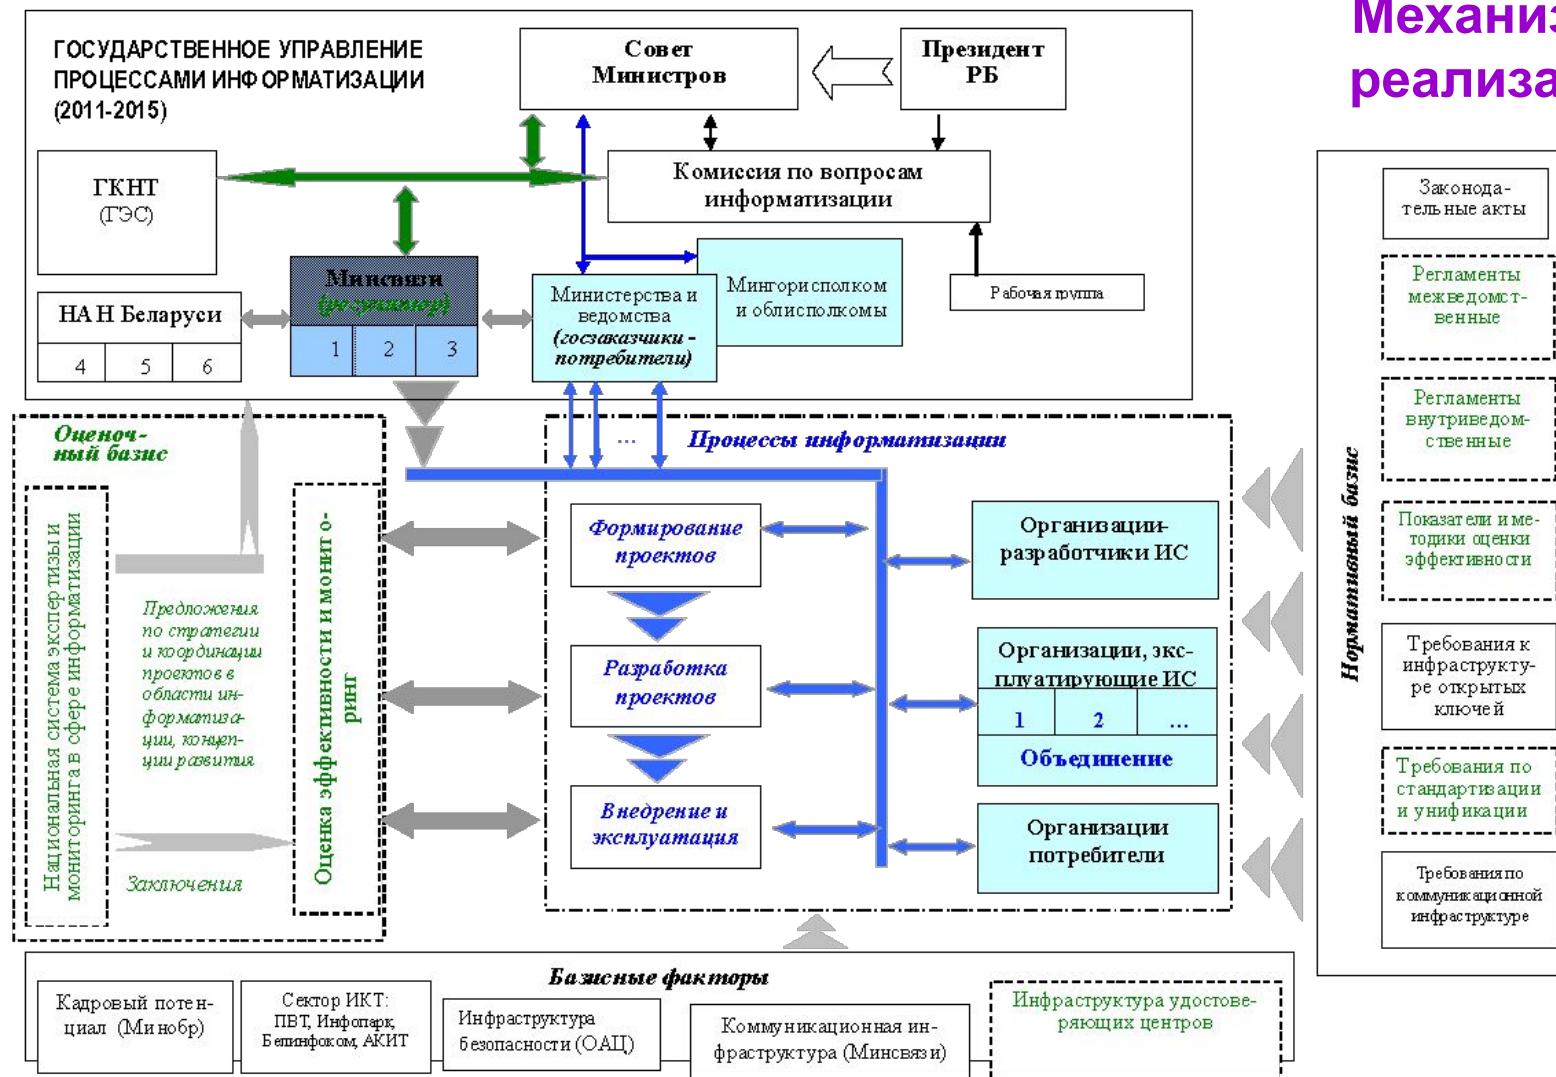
Механиз
реализа

ГОСУДАРСТВЕННОЕ УПРАВЛЕНИЕ ПРОЦЕССАМИ ИНФОРМАТИЗАЦИИ (2011-2015)

Совет Министров

Президент РБ

Комиссия по вопросам информатизации

ГКНТ (ГЭС)

НАН Беларуси

4 5 6

Минсвязи (регулятор)

1 2 3

Министерства и ведомства (госзаказчики - потребители)

Мингорисполком и облисполкомы

Рабочая группа

Оценочный базис

Национальная система экспертизы и мониторинга в сфере информатизации

Предложения по стратегии и координации проектов в области информатизации, концепции развития

Заключения

Оценка эффективности и мониторинг

...

Процессы информатизации

Формирование проектов

Разработка проектов

Внедрение и эксплуатация

Организации-разработчики ИС

Организации, эксплуатирующие ИС

1 2 ...

Объединение

Организации потребители

Нормативный базис

Законодательные акты

Регламенты межведомственные

Регламенты внутриведомственные

Показатели и методики оценки эффективности

Требования к инфраструктуре открытых ключей

Требования по стандартизации и унификации

Требования по коммуникационной инфраструктуре

Базисные факторы

Кадровый потенциал (Минобр)

Сектор ИКТ: ПВТ, Инфопарк, Белинфоком, АКИТ

Инфраструктура безопасности (ОАЦ)

Коммуникационная инфраструктура (Минсвязи)

Инфраструктура удостоверяющих центров